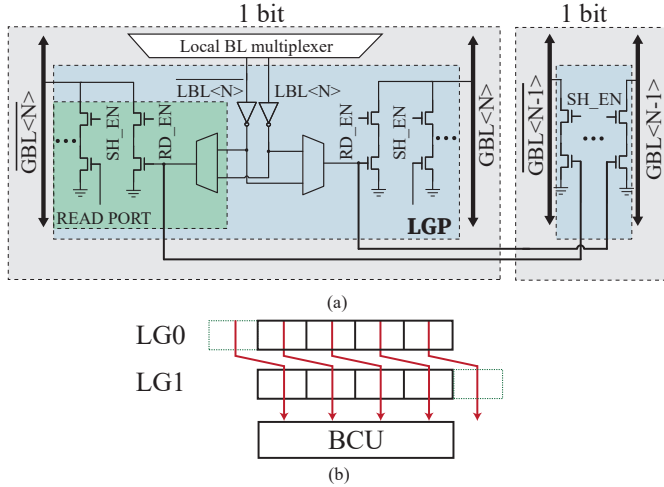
1 bit

1 bit

Local BL multiplexer

$\overline{GBL<N>}$

$\overline{LBL<N>}$

LBL<N>

SH_EN

RD_EN

RD_EN

SH_EN

GBL<N>

$\overline{GBL<N-1>}$

SH_EN

GBL<N-1>

READ PORT

LGP

(a)

LG0

LG1

BCU

(b)